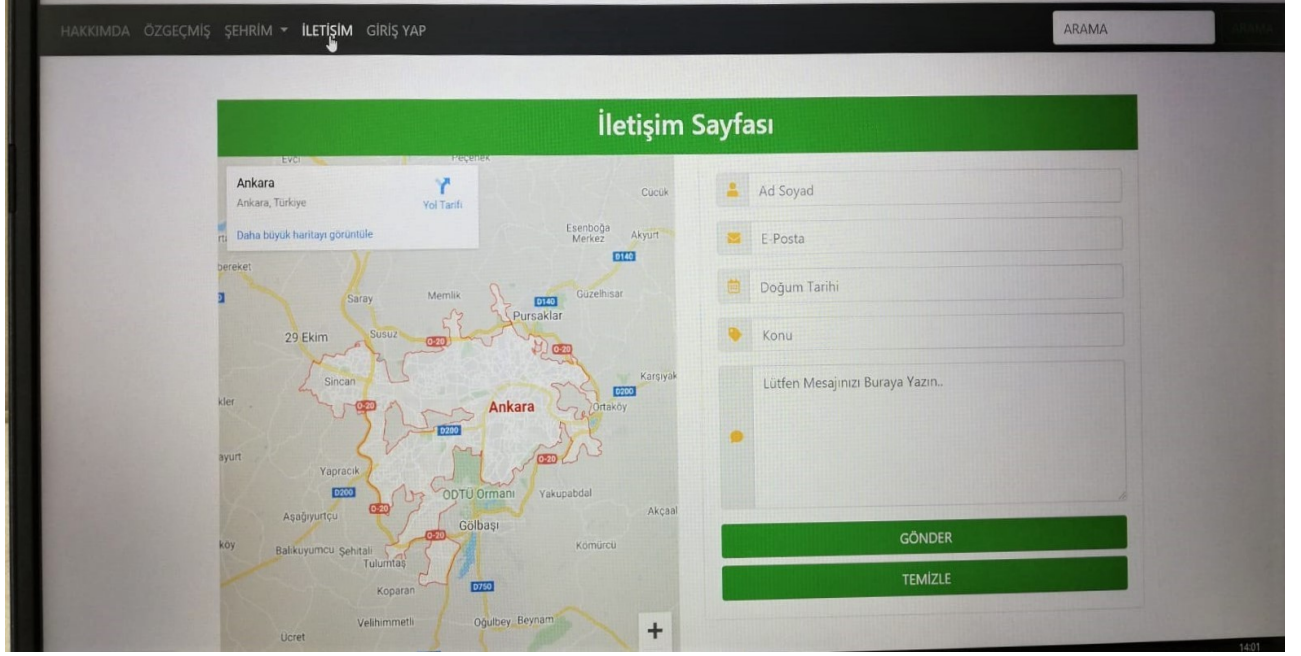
HAKKIMDA ÖZGEÇMİŞ ŞEHRİM ▾ İLETİŞİM GİRİŞ YAP

ARAMA

İletişim Sayfası

Ankara
Ankara, Türkiye
Yol Tarifi
Daha büyük haritayı görüntüle

Evci
Peçenek
Cucuk
Esenboğa Merkez
Akyurt
D140
bereket
Saray
Memlik
D140
Güzelhisar
Pursaklar
29 Ekim
Susuz
O-20
O-20
Karşıyak
Sincan
D200
kler
O-20
Ankara
Ortaköy
D200
O-20
ayurt
Yapracık
D200
ODTÜ Ormanı
Yakupabdal
Akçaal
Aşağıyurtçu
O-20
Gölbaşı
köy
O-20
Kömürcü
Balıkuyumcu Şehitali
Tulumtaş
D750
Koparan
Velihimmetli
Oğulbey Beynam
Ücret
+

Ad Soyad
E-Posta
Doğum Tarihi
Konu
Lütfen Mesajınızı Buraya Yazın..

GÖNDER
TEMİZLE

14:01